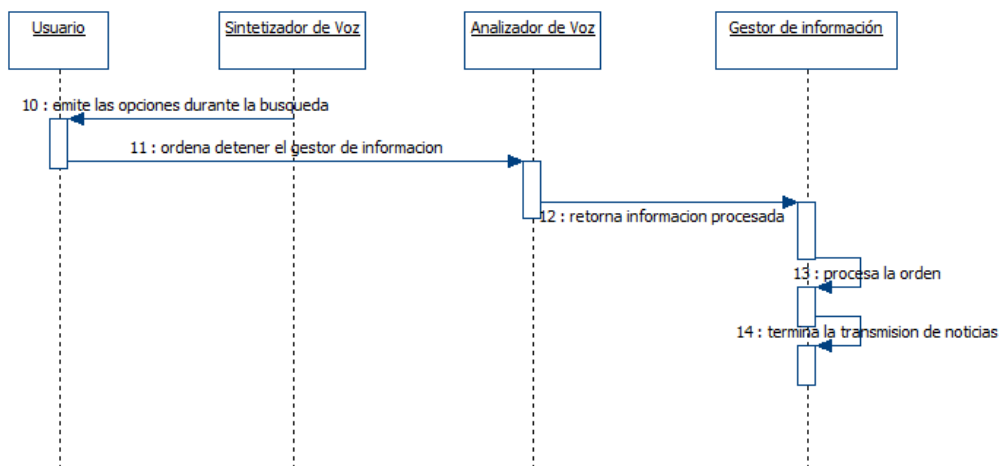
Usuario

Sintetizador de Voz

Analizador de Voz

Gestor de información

10 : emite las opciones durante la busqueda

11 : ordena detener el gestor de informacion

12 : retorna informacion procesada

13 : procesa la orden

14 : termina la transmision de noticias